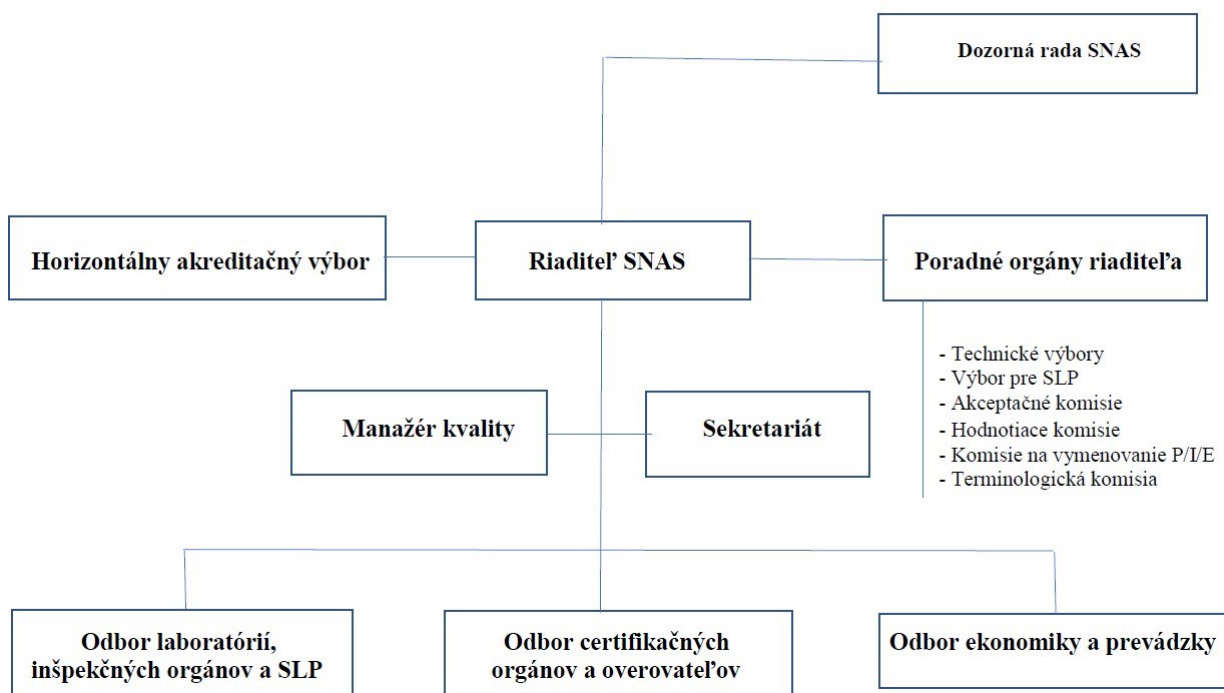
Dozorná rada SNAS

Horizontálny akreditačný výbor

Riaditeľ SNAS

Poradné orgány riaditeľa

- Technické výbory
- Výbor pre SLP
- Akceptačné komisie
- Hodnotiace komisie
- Komisie na vymenovanie P/I/E
- Terminologická komisia

Manažér kvality

Sekretariát

Odbor laboratórií, inšpekčných orgánov a SLP

Odbor certifikačných orgánov a overovateľov

Odbor ekonomiky a prevádzky